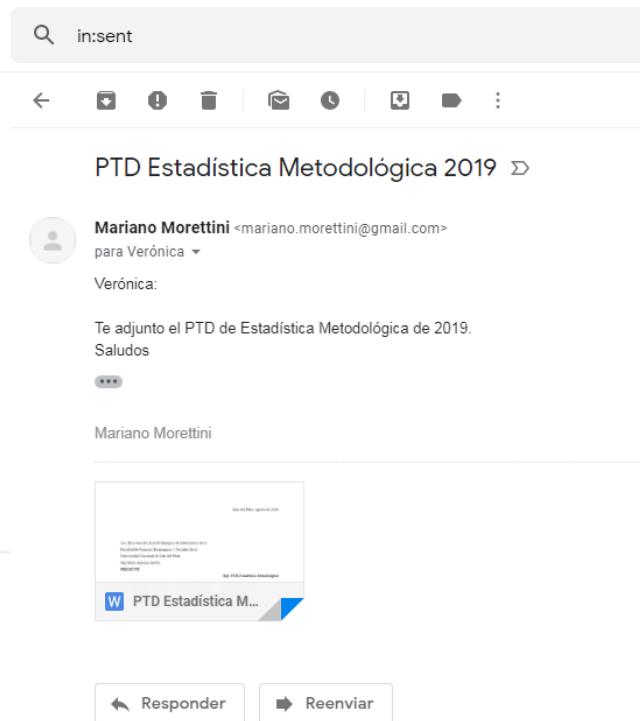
in:sent

PTD Estadística Metodológica 2019

Mariano Morettini <mariano.morettini@gmail.com>
para Verónica

Verónica:

Te adjunto el PTD de Estadística Metodológica de 2019.
Saludos

•••

Mariano Morettini

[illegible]

W PTD Estadística M...

Responder Reenviar